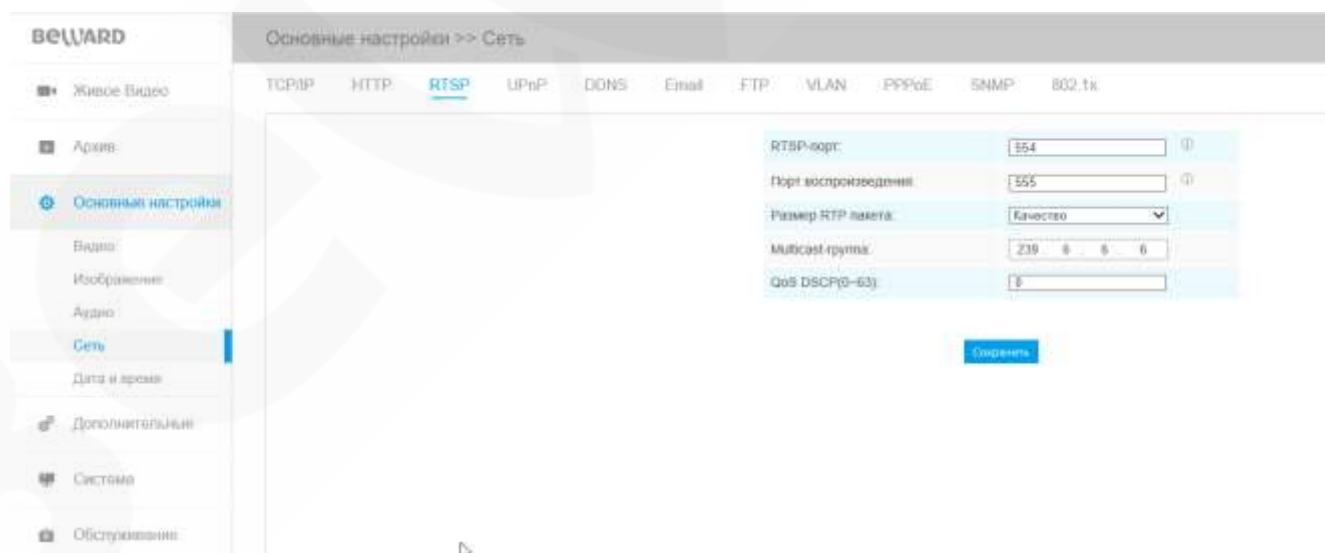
BEWARD

Основные настройки >> Сеть

Живое Видео

Архив

Основные настройки

Видео

Изображение

Аудио

Сеть

Дата и время

Дополнительные

Система

Обслуживание

TCP/IP HTTP RTSP UPnP DDNS Email FTP VLAN PPPoE SNMP 802.1x

| | |
|---|---|
| RTSP-порт: | 554 |
| Порт воспроизведения: | 555 |
| Размер RTP пакета: | Качество |
| Multicast-группа: | 239 . 6 . 6 . 6 |
| QoS DSCP(0~63): | 0 |

Сохранить